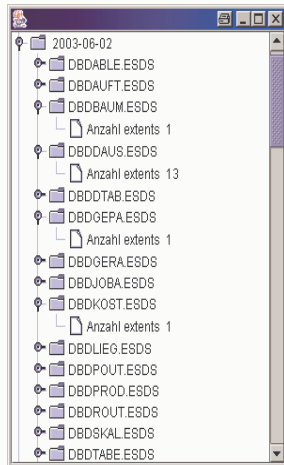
2003-06-02
DBDABLE.ESDS
DBDAUFT.ESDS
DBDBAUM.ESDS
Anzahl extents 1
DBDDAUS.ESDS
Anzahl extents 13
DBDDTAB.ESDS
DBDGEPA.ESDS
Anzahl extents 1
DBDGERA.ESDS
DBDJOBA.ESDS
DBDKOST.ESDS
Anzahl extents 1
DBDLIEG.ESDS
DBDPOUT.ESDS
DBDPROD.ESDS
DBDROUT.ESDS
DBDSKAL.ESDS
DBDTABE.ESDS